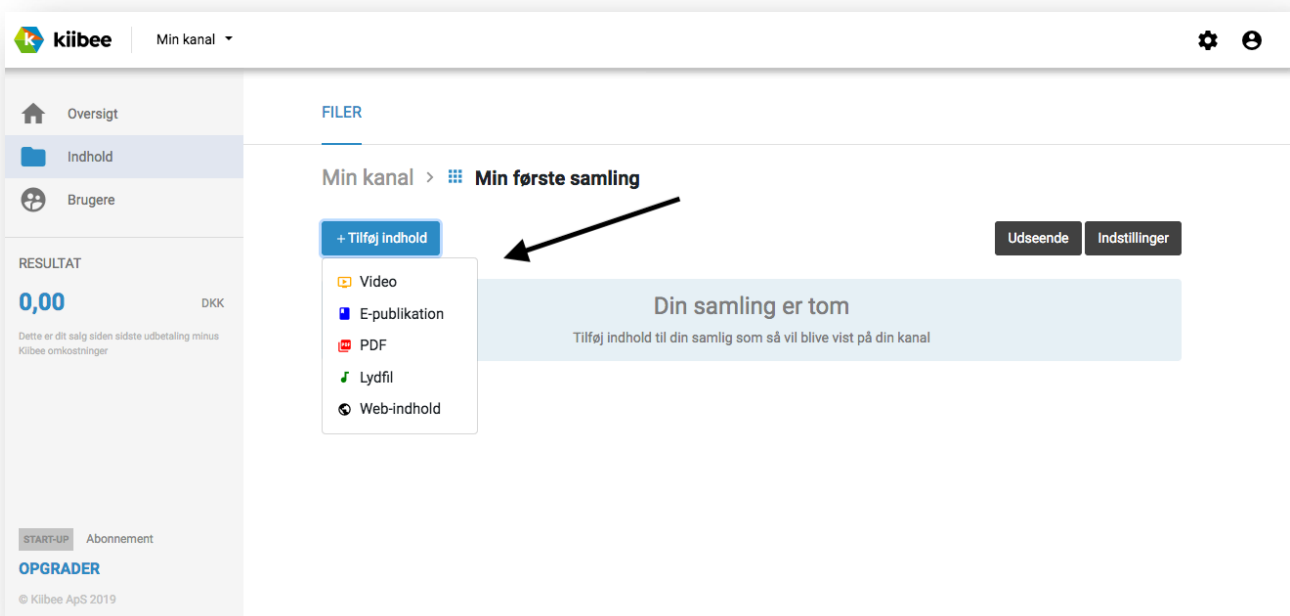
kiibee Min kanal

Oversigt
Indhold
Brugere

RESULTAT
0,00 DKK
Dette er dit salg siden sidste udbetaling minus Kiibee omkostninger

START-UP Abonnement
OPGRADER
© Kiibee ApS 2019

FILER

Min kanal > Min første samling

+ Tilføj indhold

Video
E-publikation
PDF
Lydfil
Web-indhold

Udseende Indstillinger

Din samling er tom
Tilføj indhold til din samlig som så vil blive vist på din kanal